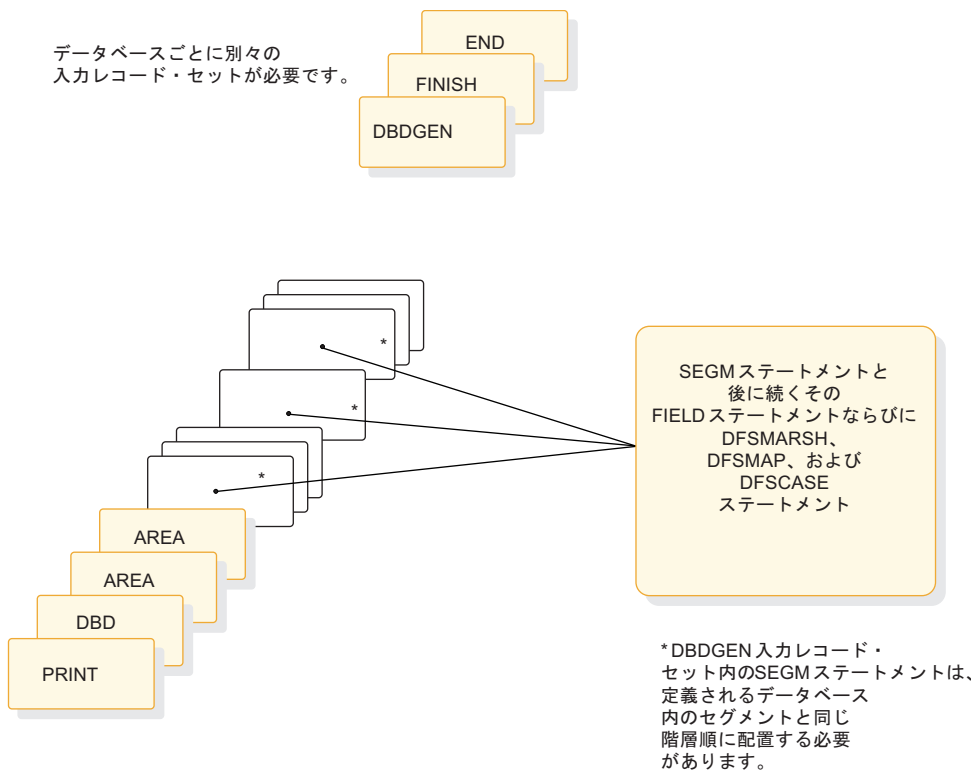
データベースごとに別々の入力レコード・セットが必要です。

END

FINISH

DBDGEN

*

*

*

SEGM ステートメントと後に続くその FIELD ステートメントならびに DFSMARSH、DFSMAP、および DFSCASE ステートメント

AREA

AREA

DBD

PRINT

* DBDGEN 入力レコード・セット内のSEGM ステートメントは、定義されるデータベース内のセグメントと同じ階層順に配置する必要があります。